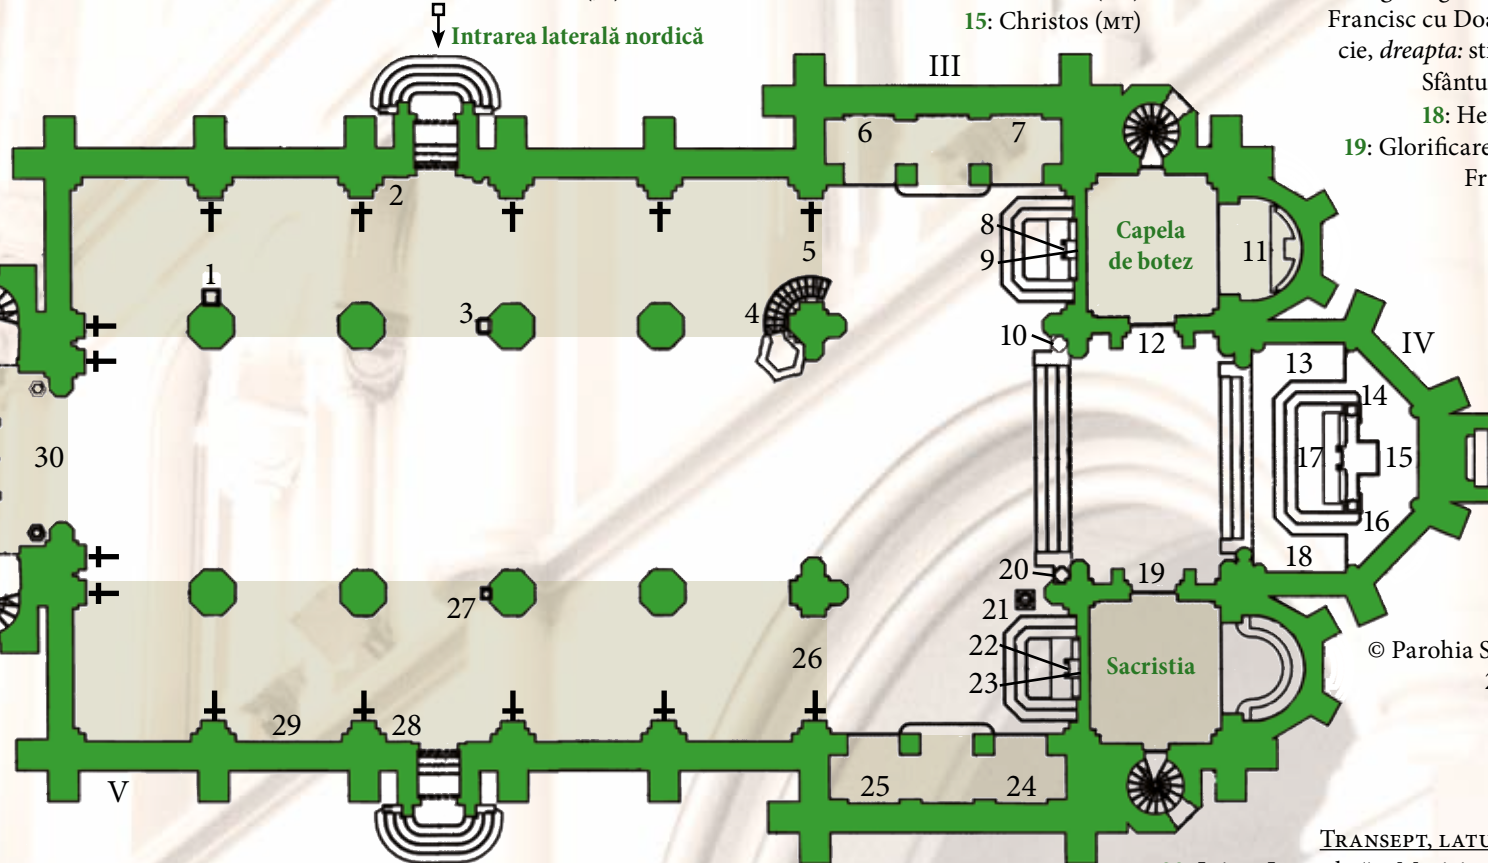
Intrarea laterală nordică

15: Christos (MT)

Francisc cu Do
cie, dreapta: st
Sfântu
18: He
19: Glorificare
Fr

III

6 7

2

1

3

4

5

8
9

Capela de botez

11

10

12

IV

13

14

17

15

16

18

30

20

19

21

22

23

Sacristia

27

26

29

28

V

25

24

© Parohia S

Transept, latu